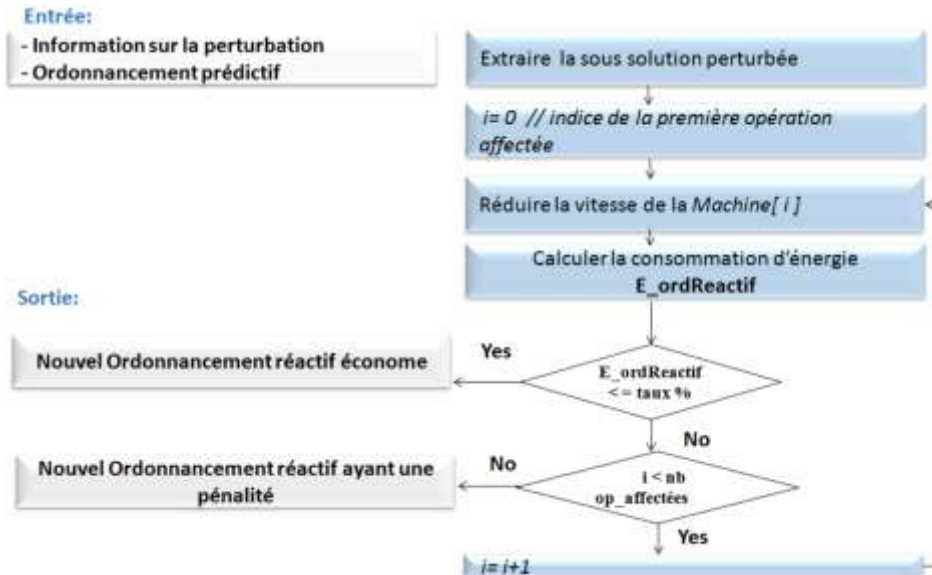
Entrée:

- Information sur la perturbation
- Ordonnancement prédictif

Extraire la sous solution perturbée

i= 0 // indice de la première opération affectée

Réduire la vitesse de la Machine[ i ]

Calculer la consommation d'énergie
E_ordReactif

Sortie:

Nouvel Ordonnancement réactif économe

Yes

E_ordReactif
< = taux %

No

Nouvel Ordonnancement réactif ayant une pénalité

No

i < nb
op_affectées

Yes

i= i+1